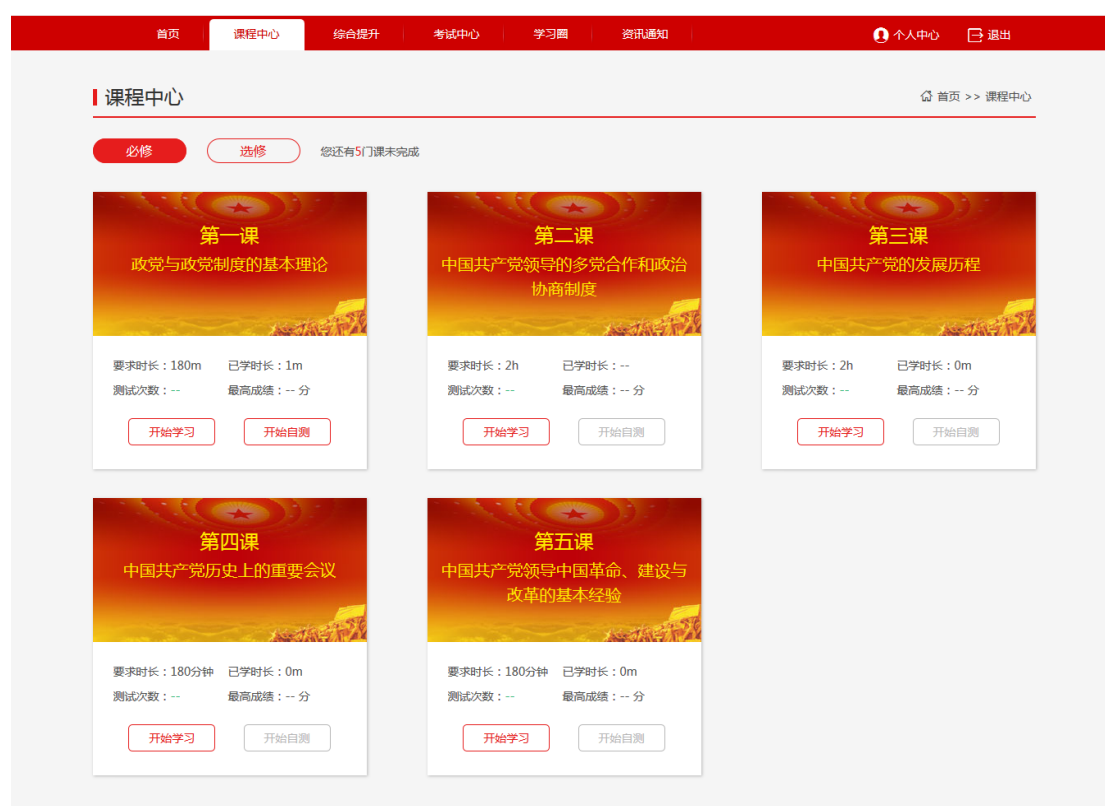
首页 课程中心 综合提升 考试中心 学习圈 资讯通知 个人中心 退出

课程中心

首页 >> 课程中心

必修 选修 您还有5门课未完成

第一课
政党与政党制度的基本理论

要求时长：180m 已学时长：1m
测试次数：-- 最高成绩：-- 分
开始学习 开始自测

第二课
中国共产党领导的多党合作和政治协商制度

要求时长：2h 已学时长：--
测试次数：-- 最高成绩：-- 分
开始学习 开始自测

第三课
中国共产党的发展历程

要求时长：2h 已学时长：0m
测试次数：-- 最高成绩：-- 分
开始学习 开始自测

第四课
中国共产党历史上的重要会议

要求时长：180分钟 已学时长：0m
测试次数：-- 最高成绩：-- 分
开始学习 开始自测

第五课
中国共产党领导中国革命、建设与改革的基本经验

要求时长：180分钟 已学时长：0m
测试次数：-- 最高成绩：-- 分
开始学习 开始自测